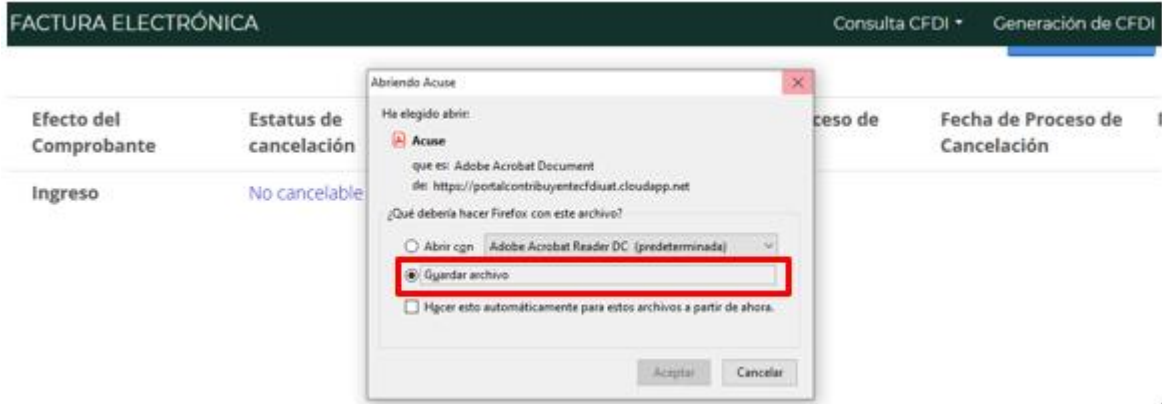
FACTURA ELECTRÓNICA

Consulta CFDI ▾

Generación de CFDI

Efecto del Comprobante

Estatus de cancelación

ceso de

Fecha de Proceso de Cancelación

Ingreso

No cancelable

Abriendo Acuse

He elegido abrir:

Acuse

que es: Adobe Acrobat Document

de: https://portalcontribuyentecfdiuat.cloudapp.net

¿Qué debería hacer Firefox con este archivo?

Abrir con Adobe Acrobat Reader DC (predeterminada)

Guardar archivo

Hacer esto automáticamente para estos archivos a partir de ahora.

Aceptar

Cancelar